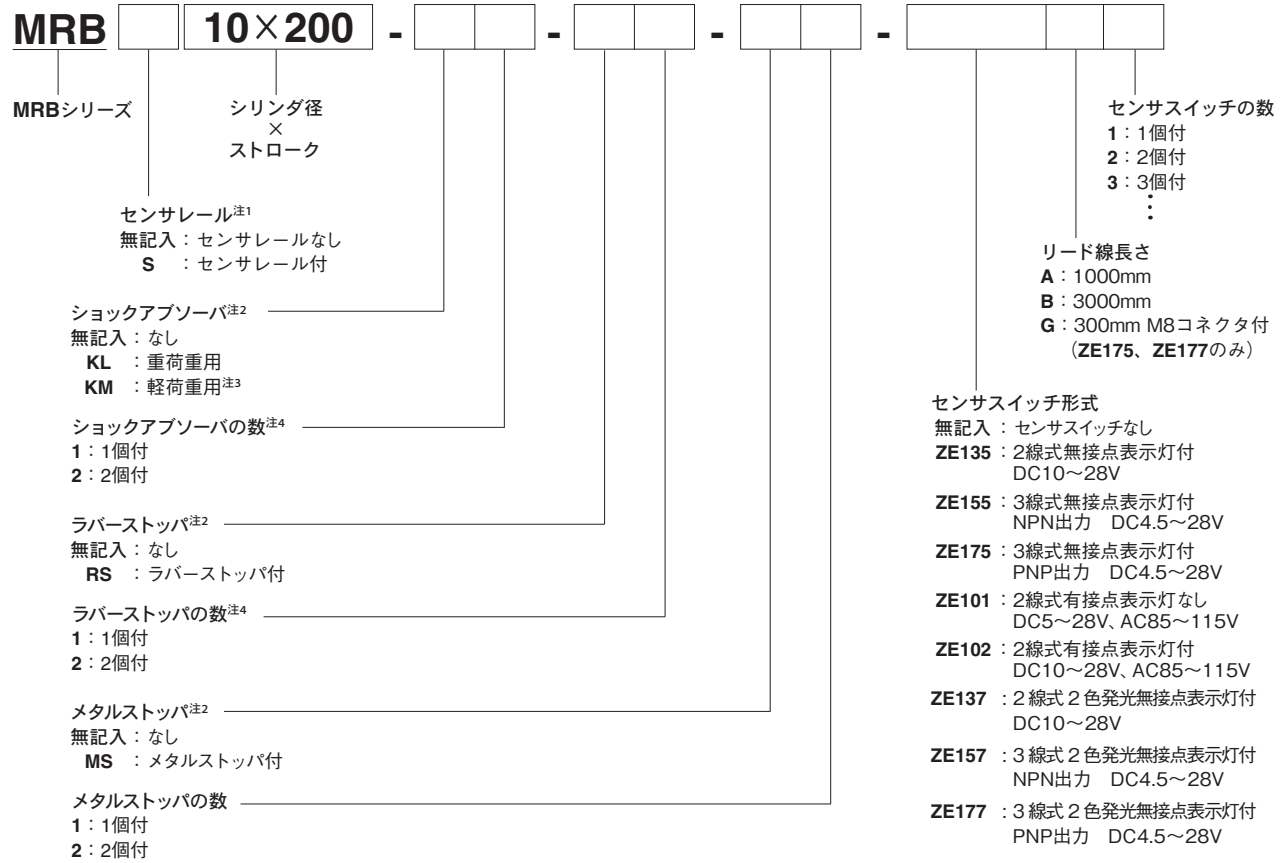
MRB 10×200 - - - -

MRBシリーズ

シリンダ径
×
ストローク

センサレール注1
無記入：センサレールなし
S ：センサレール付

ショックアブソーバ注2
無記入：なし
KL ：重荷重用
KM ：軽荷重用注3

ショックアブソーバの数注4
1：1個付
2：2個付

ラバーストッパ注2
無記入：なし
RS ：ラバーストッパ付

ラバーストッパの数注4
1：1個付
2：2個付

メタルストッパ注2
無記入：なし
MS ：メタルストッパ付

メタルストッパの数
1：1個付
2：2個付

センサスイッチの数
1：1個付
2：2個付
3：3個付
⋮

リード線長さ
A：1000mm
B：3000mm
G：300mm M8コネクタ付（ZE175、ZE177のみ）

センサスイッチ形式
無記入：センサスイッチなし
ZE135：2線式無接点表示灯付 DC10～28V
ZE155：3線式無接点表示灯付 NPN出力 DC4.5～28V
ZE175：3線式無接点表示灯付 PNP出力 DC4.5～28V
ZE101：2線式有接点表示灯なし DC5～28V、AC85～115V
ZE102：2線式有接点表示灯付 DC10～28V、AC85～115V
ZE137：2線式2色発光無接点表示灯付 DC10～28V
ZE157：3線式2色発光無接点表示灯付 NPN出力 DC4.5～28V
ZE177：3線式2色発光無接点表示灯付 PNP出力 DC4.5～28V